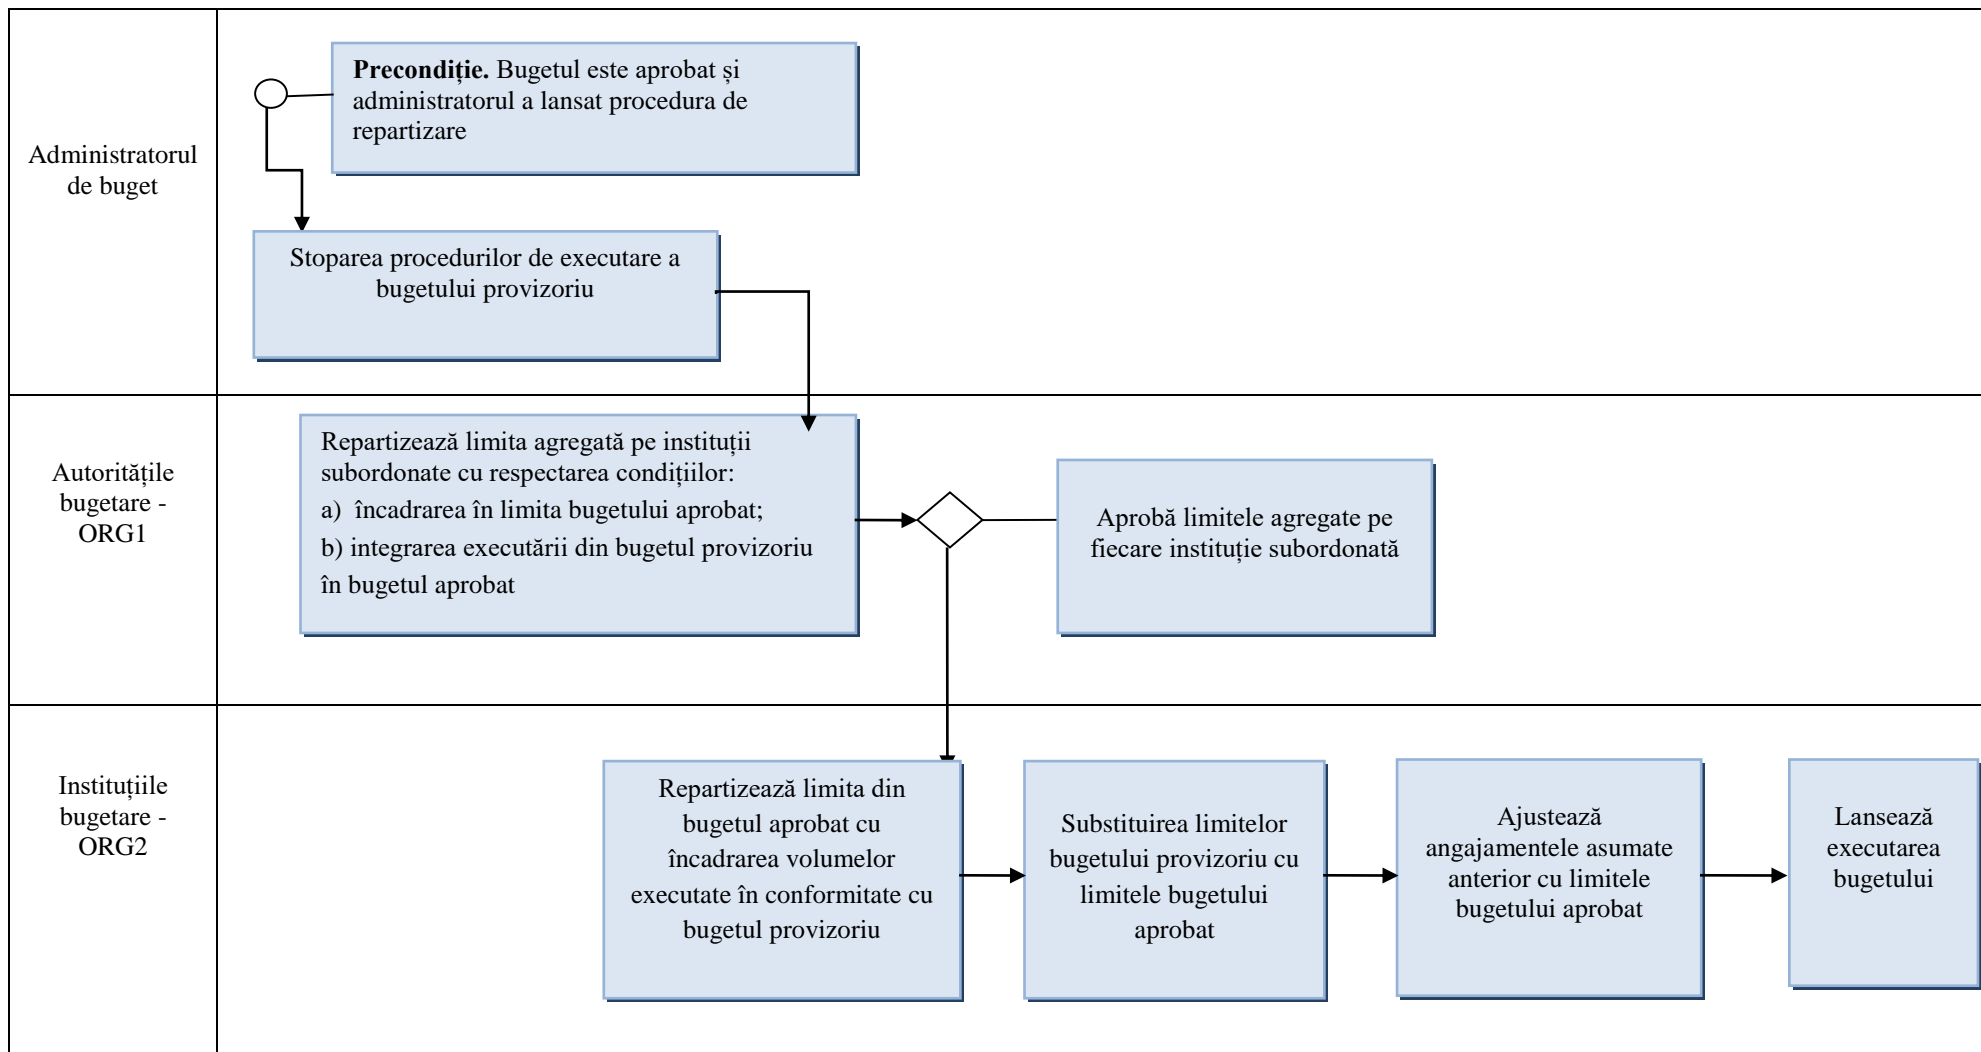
Administratorul de buget

**Precondiție.** Bugetul este aprobat și administratorul a lansat procedura de repartizare

Stoparea procedurilor de executare a bugetului provizoriu

Autoritățile bugetare - ORG1

Repartizează limita agregată pe instituții subordonate cu respectarea condițiilor:
a) încadrarea în limita bugetului aprobat;
b) integrarea executării din bugetul provizoriu în bugetul aprobat

Aprobă limitele agregate pe fiecare instituție subordonată

Instituțiile bugetare - ORG2

Repartizează limita din bugetul aprobat cu încadrarea volumelor executate în conformitate cu bugetul provizoriu

Substituirea limitelor bugetului provizoriu cu limitele bugetului aprobat

Ajustează angajamentele asumate anterior cu limitele bugetului aprobat

Lansează executarea bugetului